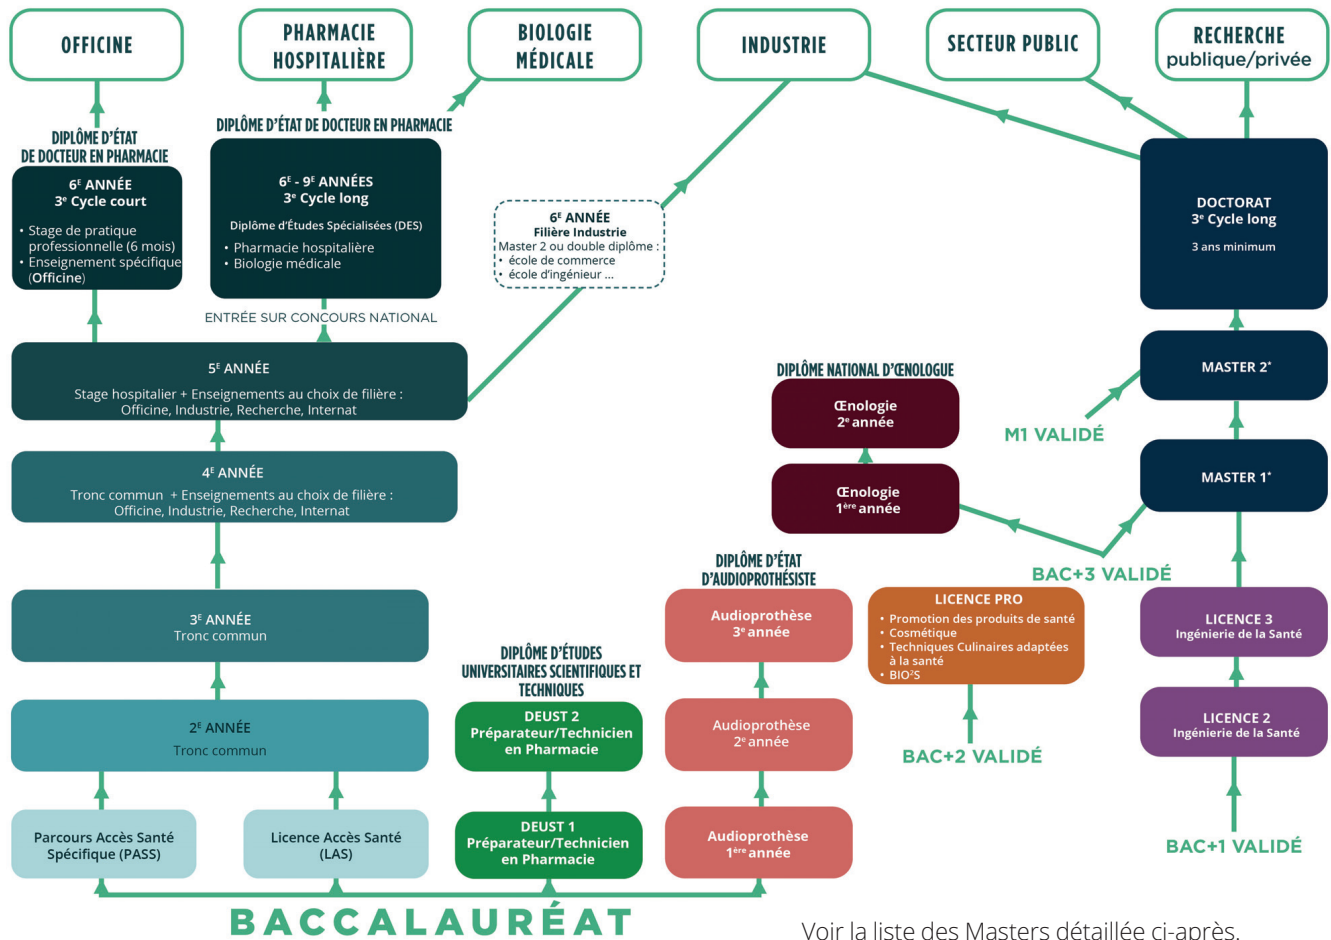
OFFICINE

PHARMACIE HOSPITALIÈRE

BIOLOGIE MÉDICALE

INDUSTRIE

SECTEUR PUBLIC

RECHERCHE publique/privée

DIPLÔME D'ÉTAT DE DOCTEUR EN PHARMACIE

6E ANNÉE
3e Cycle court
• Stage de pratique professionnelle (6 mois)
• Enseignement spécifique (Officine)

DIPLÔME D'ÉTAT DE DOCTEUR EN PHARMACIE

6E - 9E ANNÉES
3e Cycle long
Diplôme d'Études Spécialisées (DES)
• Pharmacie hospitalière
• Biologie médicale

ENTRÉE SUR CONCOURS NATIONAL

6E ANNÉE
Filière Industrie
Master 2 ou double diplôme :
• école de commerce
• école d'ingénieur ...

DOCTORAT
3e Cycle long
3 ans minimum

5E ANNÉE
Stage hospitalier + Enseignements au choix de filière : Officine, Industrie, Recherche, Internat

MASTER 2*

M1 VALIDÉ

DIPLÔME NATIONAL D'ŒNOLOGIE

Œnologie 2e année

Œnologie 1ère année

MASTER 1*

4E ANNÉE
Tronc commun + Enseignements au choix de filière : Officine, Industrie, Recherche, Internat

BAC+3 VALIDÉ

DIPLÔME D'ÉTAT D'AUDIOPROTHÉSISTE

Audioprothèse 3e année

LICENCE PRO
• Promotion des produits de santé
• Cosmétique
• Techniques Culinaires adaptées à la santé
• BIO²S

LICENCE 3
Ingénierie de la Santé

3E ANNÉE
Tronc commun

DIPLÔME D'ÉTUDES UNIVERSITAIRES SCIENTIFIQUES ET TECHNIQUES

DEUST 2
Préparateur/Technicien en Pharmacie

Audioprothèse 2e année

BAC+2 VALIDÉ

LICENCE 2
Ingénierie de la Santé

2E ANNÉE
Tronc commun

Parcours Accès Santé Spécifique (PASS)

Licence Accès Santé (LAS)

DEUST 1
Préparateur/Technicien en Pharmacie

Audioprothèse 1ère année

BAC+1 VALIDÉ

BACCALAURÉAT

Voir la liste des Masters détaillée ci-après.